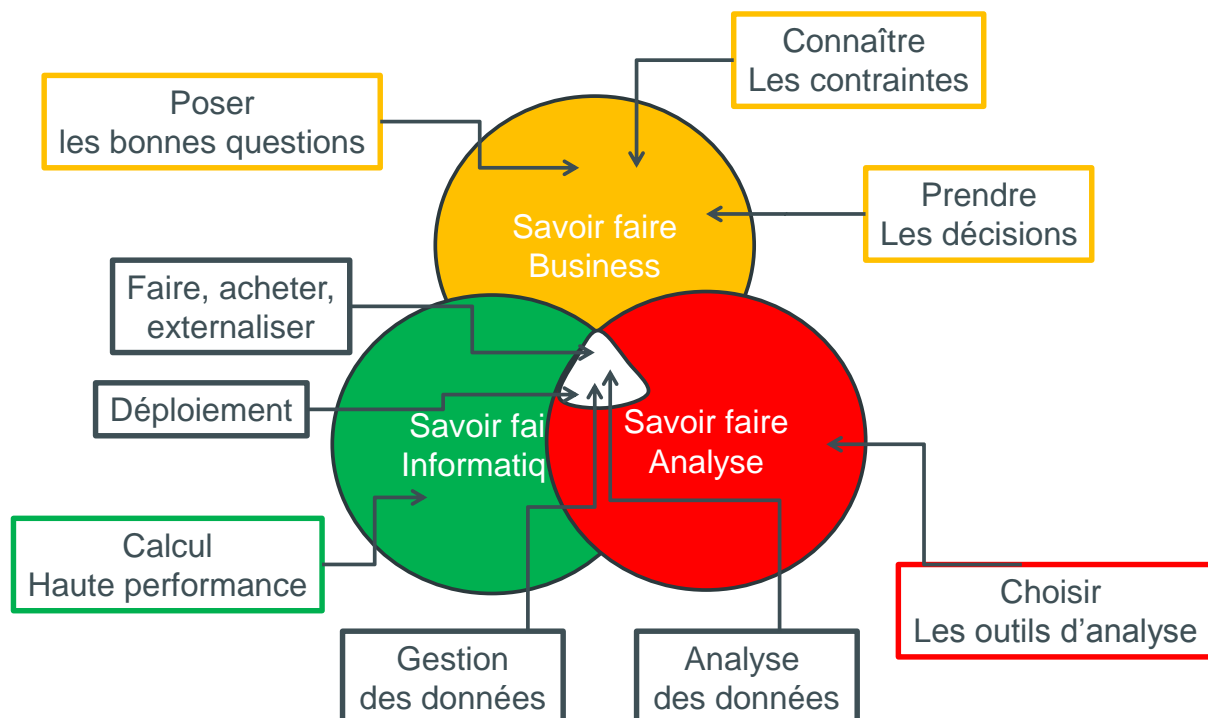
Connaître
Les contraintes

Poser
les bonnes questions

Prendre
Les décisions

Savoir faire
Business

Faire, acheter,
externaliser

Déploiement

Savoir fai
Informatiq

Savoir faire
Analyse

Calcul
Haute performance

Choisir
Les outils d’analyse

Gestion
des données

Analyse
des données